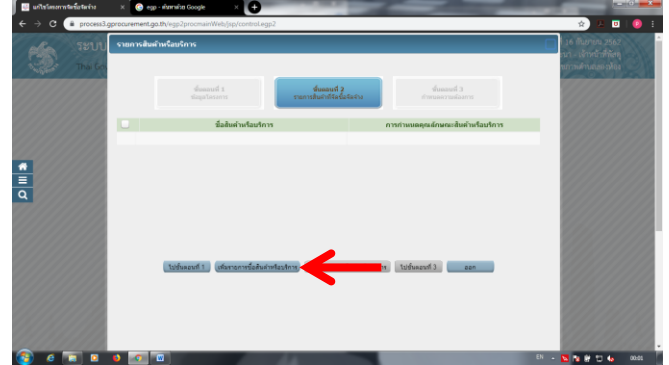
แก้ไขโครงการจัดซื้อจัดจ้าง
egp - ค้นหาด้วย Google
process3.gprocurement.go.th/egp2procmainWeb/jsp/control.egp2
รายการสินค้าหรือบริการ
ขั้นตอนที่ 1 ข้อมูลโครงการ
ขั้นตอนที่ 2 รายการสินค้าที่จัดซื้อจัดจ้าง
ขั้นตอนที่ 3 กำหนดรายละเอียด
| | ชื่อสินค้าหรือบริการ | การกำหนดคุณลักษณะสินค้าหรือบริการ |
|---|---|---|
| | | |
ไปขั้นตอนที่ 1
เพิ่มรายการชื่อสินค้าหรือบริการ
ไปขั้นตอนที่ 3
ออก
EN
00:01